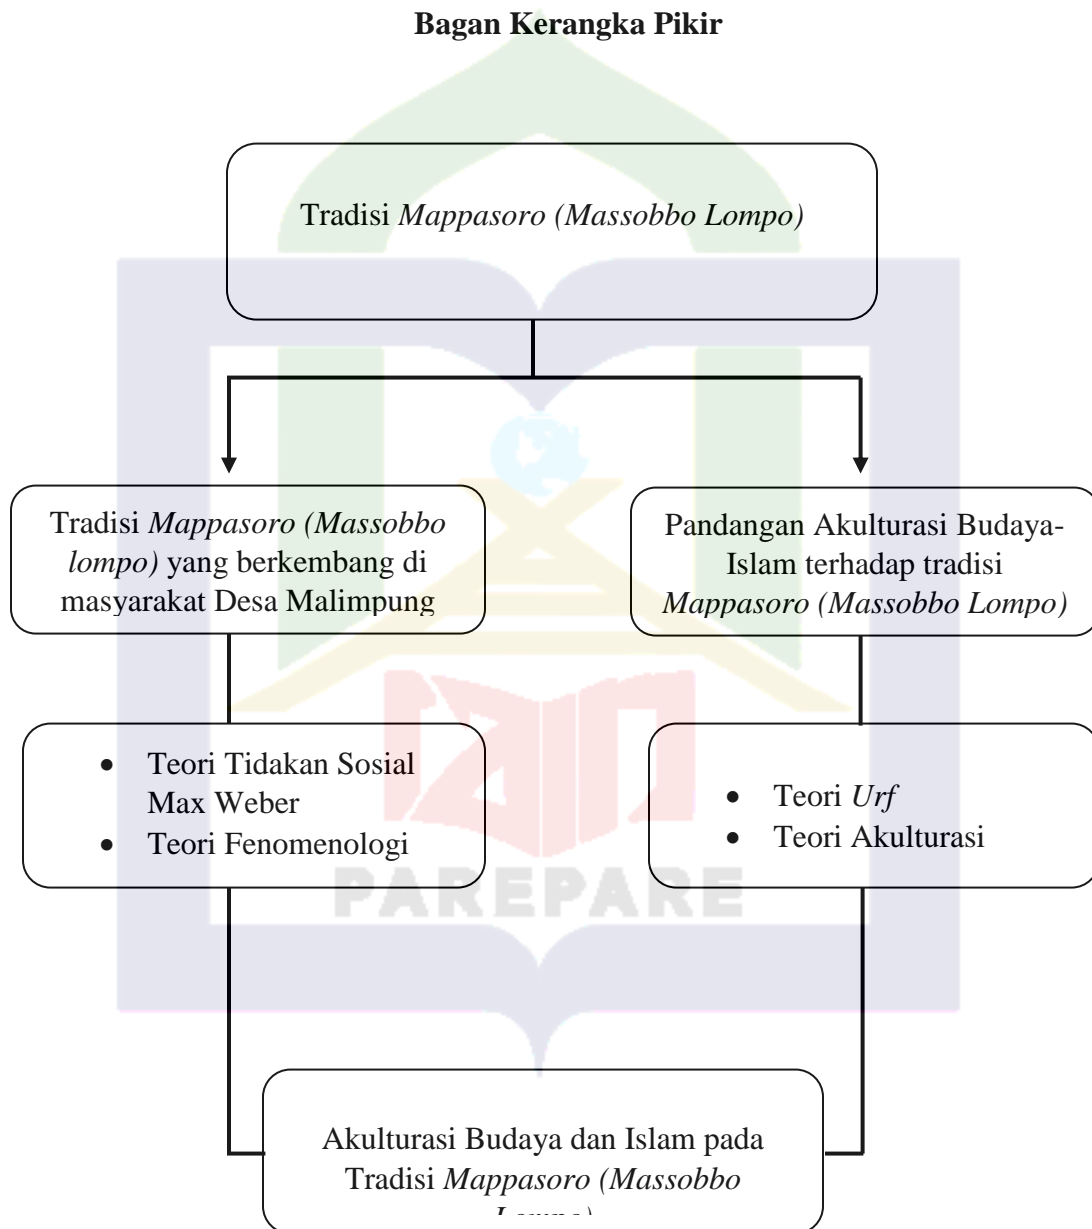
**Bagan Kerangka Pikir**

Tradisi *Mappasoro (Massobbo Lompo)*

Tradisi *Mappasoro (Massobbo lompo)* yang berkembang di masyarakat Desa Malimpung

Pandangan Akulturasi Budaya-Islam terhadap tradisi *Mappasoro (Massobbo Lompo)*

- Teori Tidakan Sosial Max Weber
- Teori Fenomenologi

- Teori *Urf*
- Teori Akulturasi

PAREPARE

Akulturasi Budaya dan Islam pada Tradisi *Mappasoro (Massobbo* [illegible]